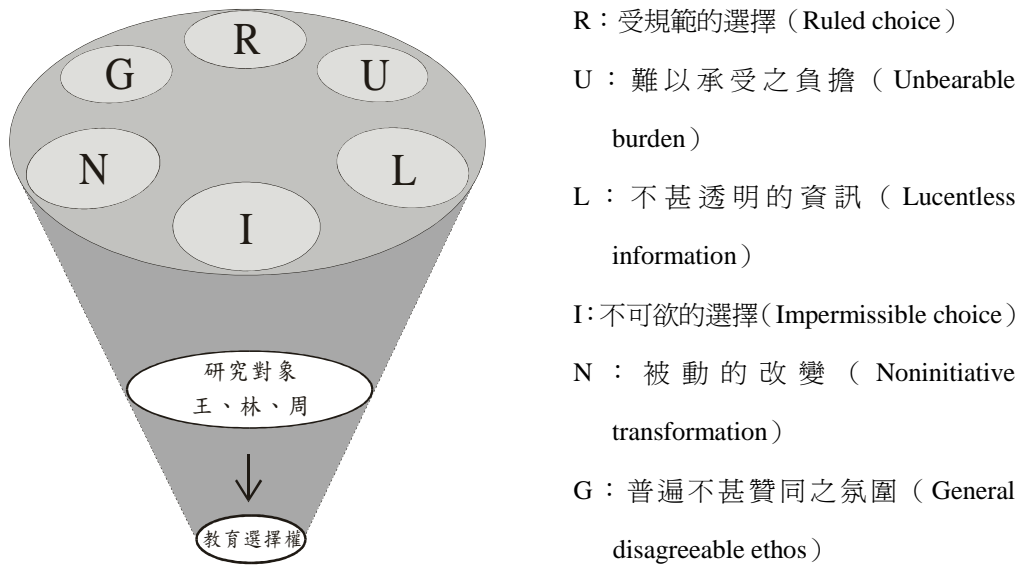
R
G
U
N
L
I

研究對象
王、林、周

教育選擇權

R：受規範的選擇（Ruled choice）

U：難以承受之負擔（Unbearable burden）

L：不甚透明的資訊（Lucentless information）

I：不可欲的選擇（Impermissible choice）

N：被動的改變（Noninitiative transformation）

G：普遍不甚贊同之氛圍（General disagreeable ethos）